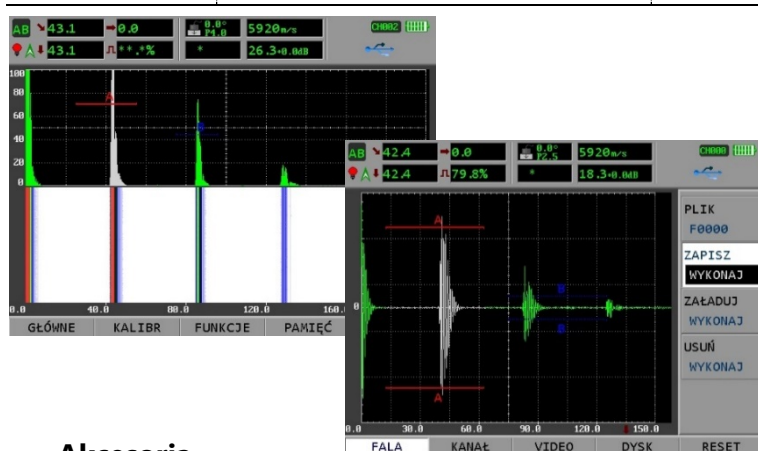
AB 43.1 0.0 0.0° P4.0 5920m/s CH002
A 43.1 **.*% * 26.3dB

100
80
60
40
20
0
A
B

0.0 40.0 80.0 120.0 160.0

GŁÓWNE KALIBR FUNKCJE PAMIĘĆ

AB 42.4 0.0 0.0° P2.5 5920m/s CH000
A 42.4 79.8% * 18.3dB

A
B
B
A
0

0.0 30.0 60.0 90.0 120.0 150.0

PLIK
F0000
ZAPISZ
WYKONAJ
ZAŁADUJ
WYKONAJ
USUŃ
WYKONAJ

FALA KANAŁ VIDEO DYSK RESET

Akcesoria